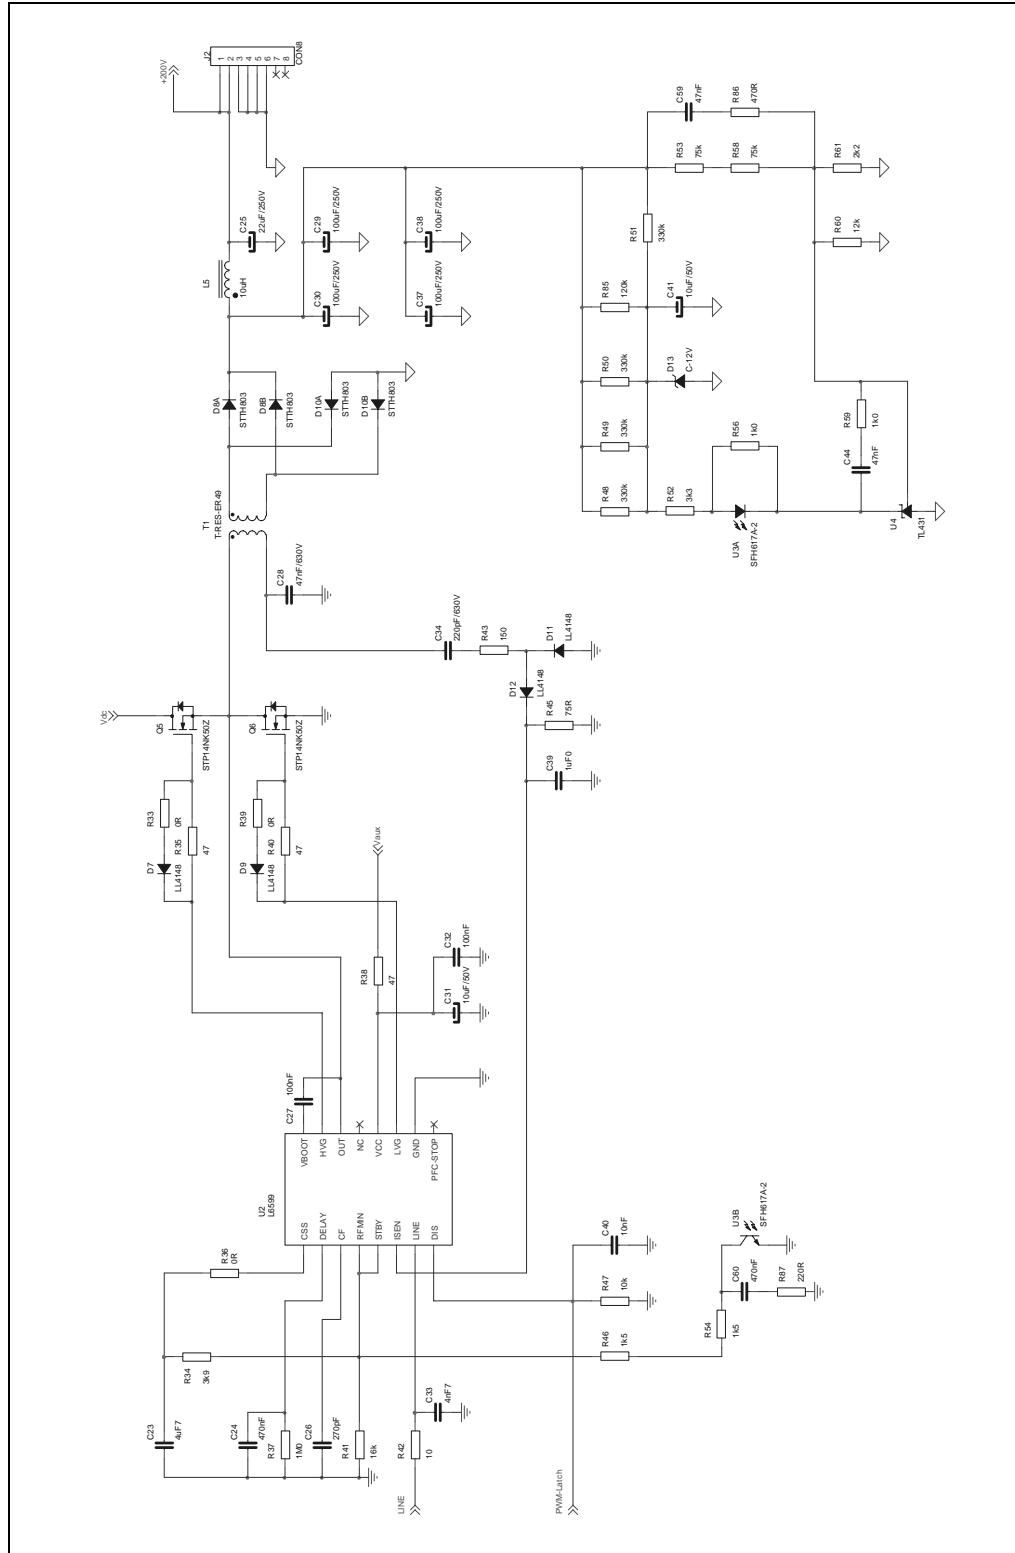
J2
1
2
3
4
5
6
7
8
CON8
+200V
C59
47nF
R86
470R
R53
75k
R58
75k
R61
2k2
C25
22uF/250V
C29
100uF/250V
C38
100uF/250V
R51
330k
R60
12k
L5
10uH
C30
100uF/250V
C37
100uF/250V
R85
120k
C41
10uF/50V
D8A
STTH803
D8B
STTH803
D10A
STTH803
D10B
STTH803
R50
330k
D13
C-12V
R49
330k
R56
1k0
R59
1k0
C44
47nF
T1
T-RES-ER49
R48
330k
R52
3k3
U3A
SFH617A-2
U4
TL431
C28
47nF/630V
C34
220pF/630V
R43
150
D11
LL4148
D12
LL4148
Vdc
Q5
STP14NK50Z
Q6
STP14NK50Z
R45
75R
C39
1uF0
R33
0R
R35
47
D7
LL4148
R39
0R
R40
47
D9
LL4148
Vaux
C32
100nF
R38
47
C31
10uF/50V
C27
100nF
VBOOT
HVG
OUT
NC
VCC
LVG
GND
PFC-STOP
U2
L6599
CSS
DELAY
CF
RFMIN
STBY
ISEN
LINE
DIS
C40
10nF
U3B
SFH617A-2
R36
0R
R47
10k
C60
470nF
R87
220R
R54
1k5
R46
1k5
R34
3k9
C33
4nF7
C23
4uF7
C24
470nF
R37
1M0
C26
270pF
R41
16k
R42
10
LINE
PWM-Latch